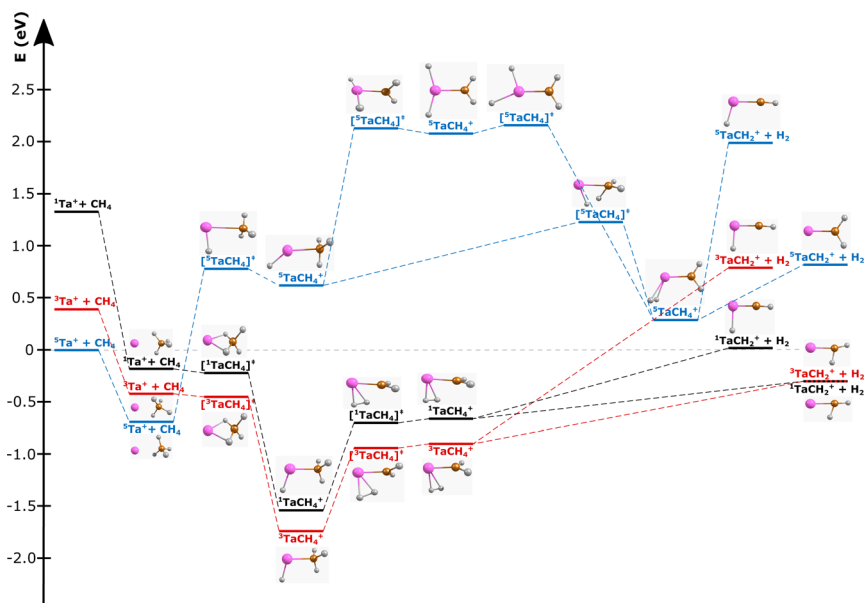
E (eV)

2.5
2.0
1.5
1.0
0.5
0
-0.5
-1.0
-1.5
-2.0

$^1Ta^+ + CH_4$
$^3Ta^+ + CH_4$
$^5Ta^+ + CH_4$
$^1Ta^+ \cdot CH_4$
$^3Ta^+ \cdot CH_4$
$^5Ta^+ \cdot CH_4$
$[^5TaCH_4]^‡$
$^5TaCH_4^+$
$[^1TaCH_4]^‡$
$[^3TaCH_4]^‡$
$^1TaCH_4^+$
$^3TaCH_4^+$
$[^5TaCH_4]^‡$
$^5TaCH_4^+$
$[^5TaCH_4]^‡$
$[^1TaCH_4]^‡$
$[^3TaCH_4]^‡$
$^1TaCH_4^+$
$^3TaCH_4^+$
$[^5TaCH_4]^‡$
$^5TaCH_4^+$
$^5TaCH_2^+ + H_2$
$^3TaCH_2^+ + H_2$
$^5TaCH_2^+ + H_2$
$^1TaCH_2^+ + H_2$
$^3TaCH_2^+ + H_2$
$^1TaCH_2^+ + H_2$